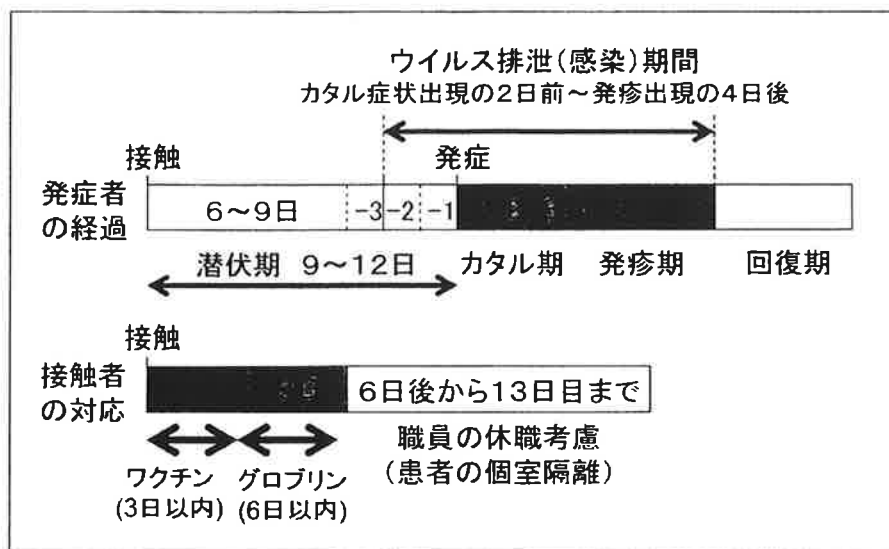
ウイルス排泄(感染)期間
カタル症状出現の2日前～発疹出現の4日後

接触

発症

発症者の経過

6～9日

-3

-2

-1

潜伏期 9～12日

カタル期

発疹期

回復期

接触

接触者の対応

6日後から13日目まで

職員の休職考慮
(患者の個室隔離)

ワクチン
(3日以内)

グロブリン
(6日以内)